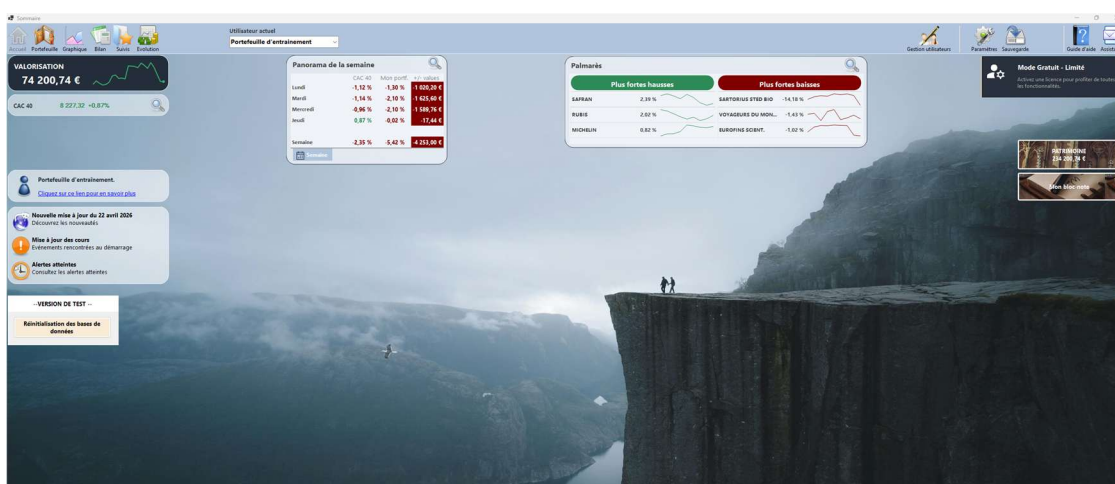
Sommaire

Accueil Portefeuille Graphique Bilan Suivis Evolution

Utilisateur actuel
Portefeuille d'entrainement

Gestion utilisateurs Paramètres Sauvegarde Guide d'aide Assist

VALORISATION
74 200,74 €

CAC 40 8 227,32 +0,87%

Panorama de la semaine

| | CAC 40 | Mon portf. | +/- values |
|---|---|---|---|
| Lundi | -1,12 % | -1,30 % | -1 020,20 € |
| Mardi | -1,14 % | -2,10 % | -1 625,60 € |
| Mercredi | -0,96 % | -2,10 % | -1 589,76 € |
| Jeudi | 0,87 % | -0,02 % | -17,44 € |
| Semaine | -2,35 % | -5,42 % | -4 253,00 € |

Semaine

Palmarès

Plus fortes hausses

| SAFRAN | 2,39 % |
|---|---|
| RUBIS | 2,02 % |
| MICHELIN | 0,82 % |

Plus fortes baisses

| SARTORIUS STED BIO | -14,18 % |
|---|---|
| VOYAGEURS DU MON... | -1,43 % |
| EUROFINS SCIENT. | -1,02 % |

Mode Gratuit - Limité
Activez une licence pour profiter de toutes les fonctionnalités.

PATRIMOINE
234 200,74 €

Mon bloc note

Portefeuille d'entrainement.
Cliquez sur ce lien pour en savoir plus

Nouvelle mise à jour du 22 avril 2026
Découvrez les nouveautés

Mise à jour des cours
Evénements rencontrées au démarrage

Alertes atteintes
Consultez les alertes atteintes

-- VERSION DE TEST --

Réinitialisation des bases de données